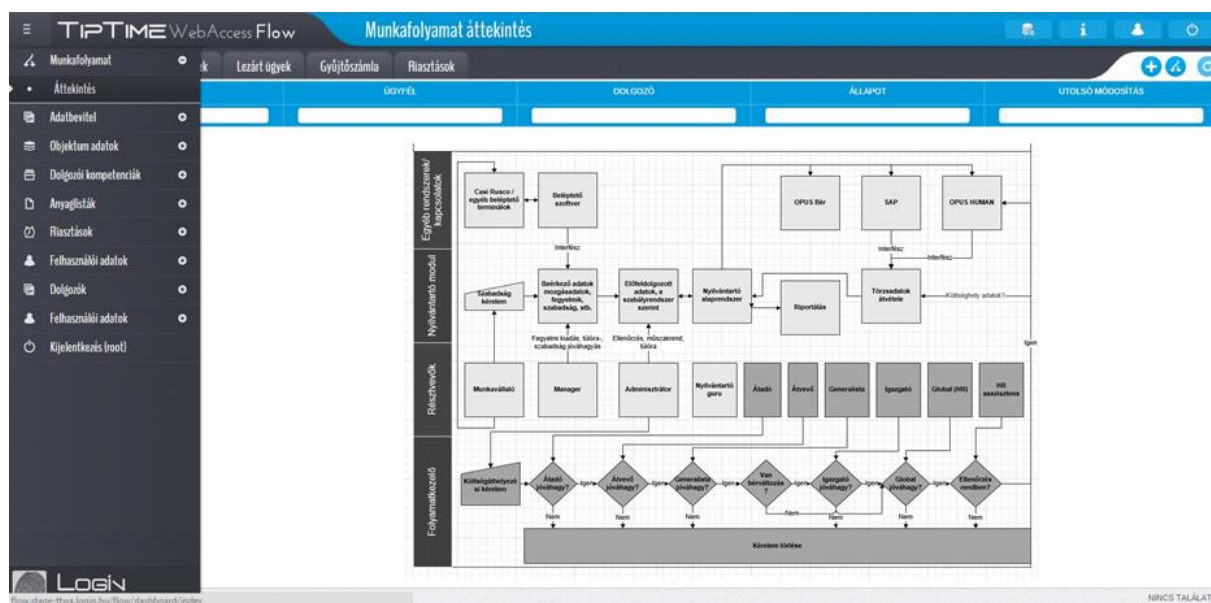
TIPTIME WebAccess Flow
Munkafolyamat áttekintés

Munkafolyamat
Áttekintés
Adatbevitel
Objektum adatok
Dolgozói kompetenciák
Anyaglisták
Riasztások
Felhasználói adatok
Dolgozók
Felhasználói adatok
Kijelentkezés (root)

k
Lezárt ügyek
Gyűjtőszámla
Riasztások

ÜGYFÉL
DOLGOZÓ
ÁLLAPOT
UTOLSÓ MÓDOSÍTÁS

Egyéb rendszerek/ kapcsolatok
Nyilvántartó modul
Résztvevők
Folyamatkezelő

Casi Rusco / egyéb beléptető terminálok
Beléptető szoftver
Interfész
OPUS Bér
SAP
OPUS HUMAN
Interfész
Interfész
Szabadság kérelem
Beérkező adatok mozgásadatok, fegyelmik, szabadság, stb.
Előfeldolgozott adatok, a szabályrendszer szerint
Nyilvántartó alaprendszer
Riportálás
Törzsadatok átvétele
Költséghely adatok?
Fegyelmi kiadás, túlóra, szabadság jóváhagyás
Ellenőrzés, műszakrend, túlóra
Igen
Munkavállaló
Manager
Adminisztrátor
Nyilvántartó guru
Átadó
Átvevő
Generalista
Igazgató
Global (HR)
HR asszisztens
Költségáthelyezési kérelem
Átadó jóváhagy?
Igen
Átvevő jóváhagy?
Igen
Generalista jóváhagy?
Igen
Van bérváltozás?
Igen
Igazgató jóváhagy?
Igen
Global jóváhagy?
Igen
Ellenőrzés rendben?
Nem
Nem
Nem
Nem
Nem
Nem
Nem
Kérelem törlése

LOGIN
flow.stage-ttwa.login.hu/flow/dashboard/index
NINCS TALÁLAT